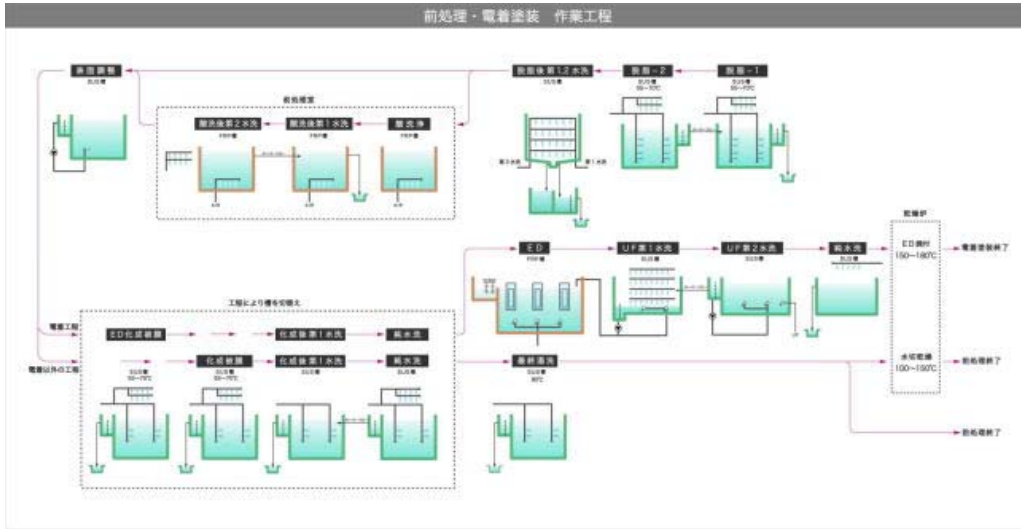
前処理・電着塗装　作業工程

表面調整
SUS槽

脱脂後第1.2水洗
SUS槽

脱脂－2
SUS槽
55～70℃

脱脂－1
SUS槽
55～70℃

前処理室

酸洗後第2水洗
FRP槽

酸洗後第1水洗
FRP槽

酸洗浄
FRP槽

第2水洗

第1水洗

乾燥炉

ＥＤ
FRP槽

ＵＦ第1水洗
SUS槽

ＵＦ第2水洗
SUS槽

純水洗
SUS槽

ＥＤ焼付
150～180℃

電着塗装終了

工程により槽を切替え

電着工程

ＥＤ化成被膜

化成後第1水洗

純水洗

電着以外の工程

SUS槽
55～70℃

化成被膜
SUS槽
55～70℃

化成後第1水洗
SUS槽

純水洗
SUS槽

湯洗浄
SUS槽
80℃

水切乾燥
100～150℃

前処理終了

前処理終了